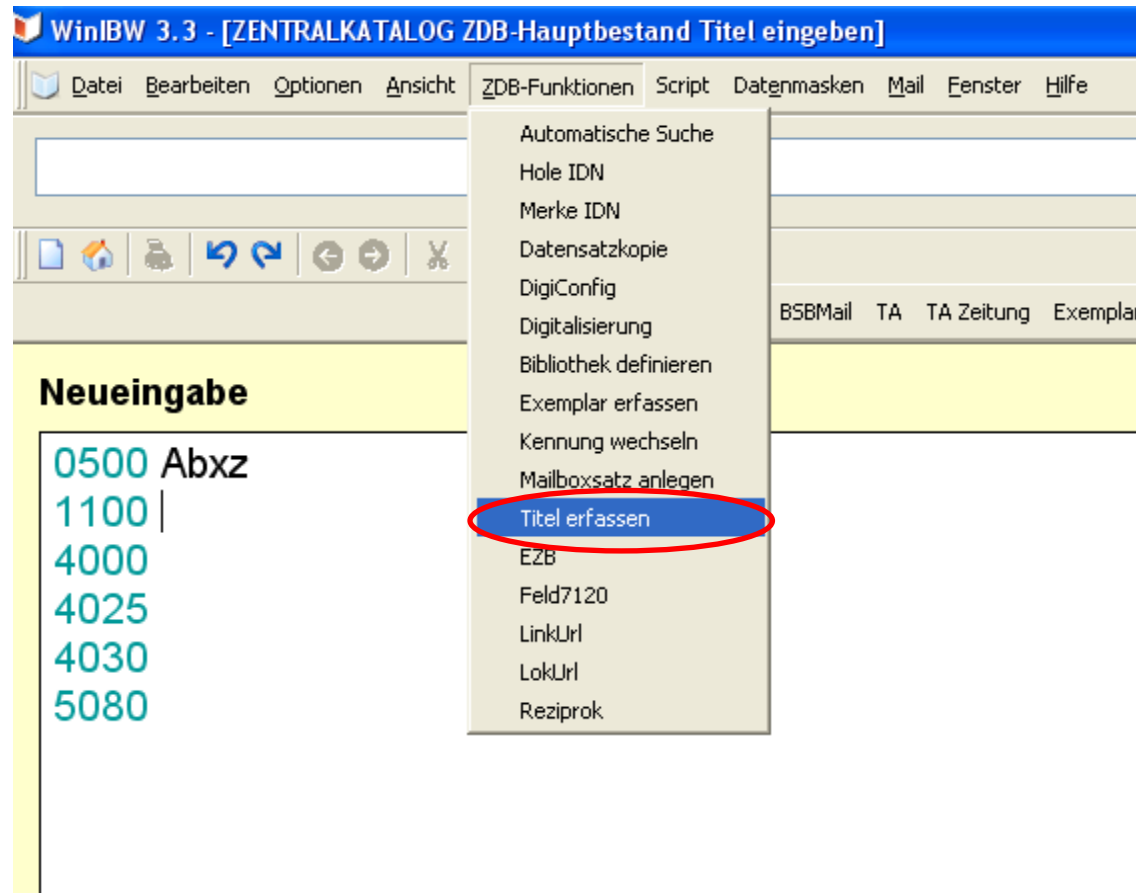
WinIBW 3.3 - [ZENTRALKATALOG ZDB-Hauptbestand Titel eingeben]

Datei Bearbeiten Optionen Ansicht ZDB-Funktionen Script Datenmasken Mail Fenster Hilfe

Automatische Suche
Hole IDN
Merke IDN
Datensatzkopie
DigiConfig
Digitalisierung
Bibliothek definieren
Exemplar erfassen
Kennung wechseln
Mailboxsatz anlegen
Titel erfassen
EZB
Feld7120
LinkUrl
LokUrl
Reziprok

BSBMail TA TA Zeitung Exemplar

Neueingabe

0500 Abxz
1100
4000
4025
4030
5080